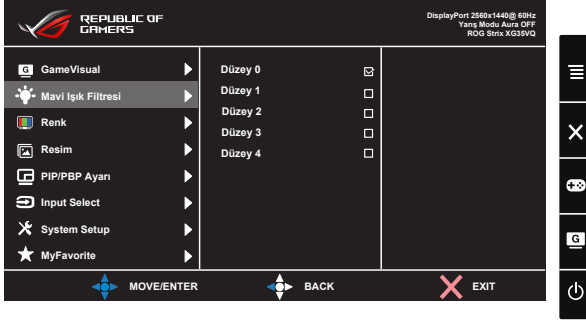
REPUBLIC OF GAMERS

DisplayPort 2560x1440@ 60Hz
Yarış Modu Aura OFF
ROG Strix XG35VQ

GameVisual
Mavi Işık Filtresi
Renk
Resim
PIP/PBP Ayarı
Input Select
System Setup
MyFavorite

Düzey 0
Düzey 1
Düzey 2
Düzey 3
Düzey 4

MOVE/ENTER
BACK
EXIT